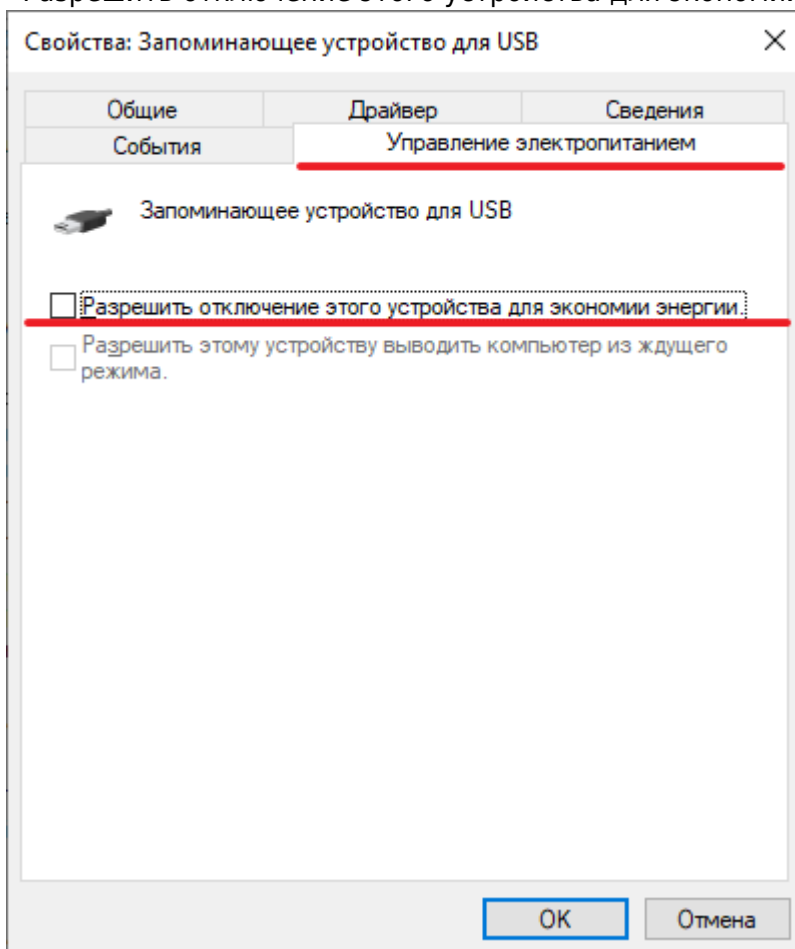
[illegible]

Свойства: Запоминающее устройство для USB ×

Общие | Драйвер | Сведения
События | Управление электропитанием

Запоминающее устройство для USB

Разрешить отключение этого устройства для экономии энергии.

Разрешить этому устройству выводить компьютер из ждущего режима.

OK | Отмена